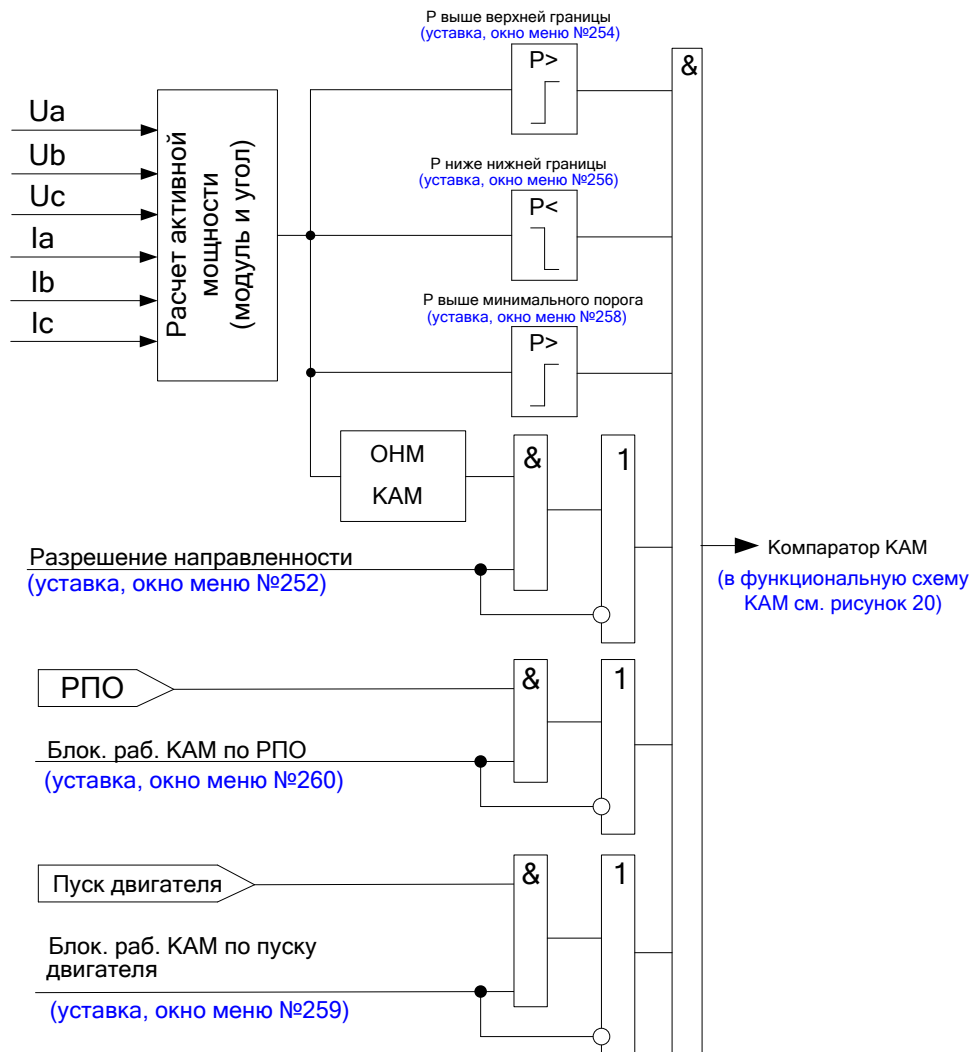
P выше верхней границы
(уставка, окно меню №254)

P>

&

Ua
Ub
Uc
Ia
Ib
Ic

Расчет активной мощности (модуль и угол)

P ниже нижней границы
(уставка, окно меню №256)

P<

P выше минимального порога
(уставка, окно меню №258)

P>

ОНМ
КАМ

&

1

Разрешение направленности
(уставка, окно меню №252)

Компаратор КАМ
(в функциональную схему КАМ см. рисунок 20)

РПО

&

1

Блок. раб. КАМ по РПО
(уставка, окно меню №260)

Пуск двигателя

&

1

Блок. раб. КАМ по пуску двигателя
(уставка, окно меню №259)